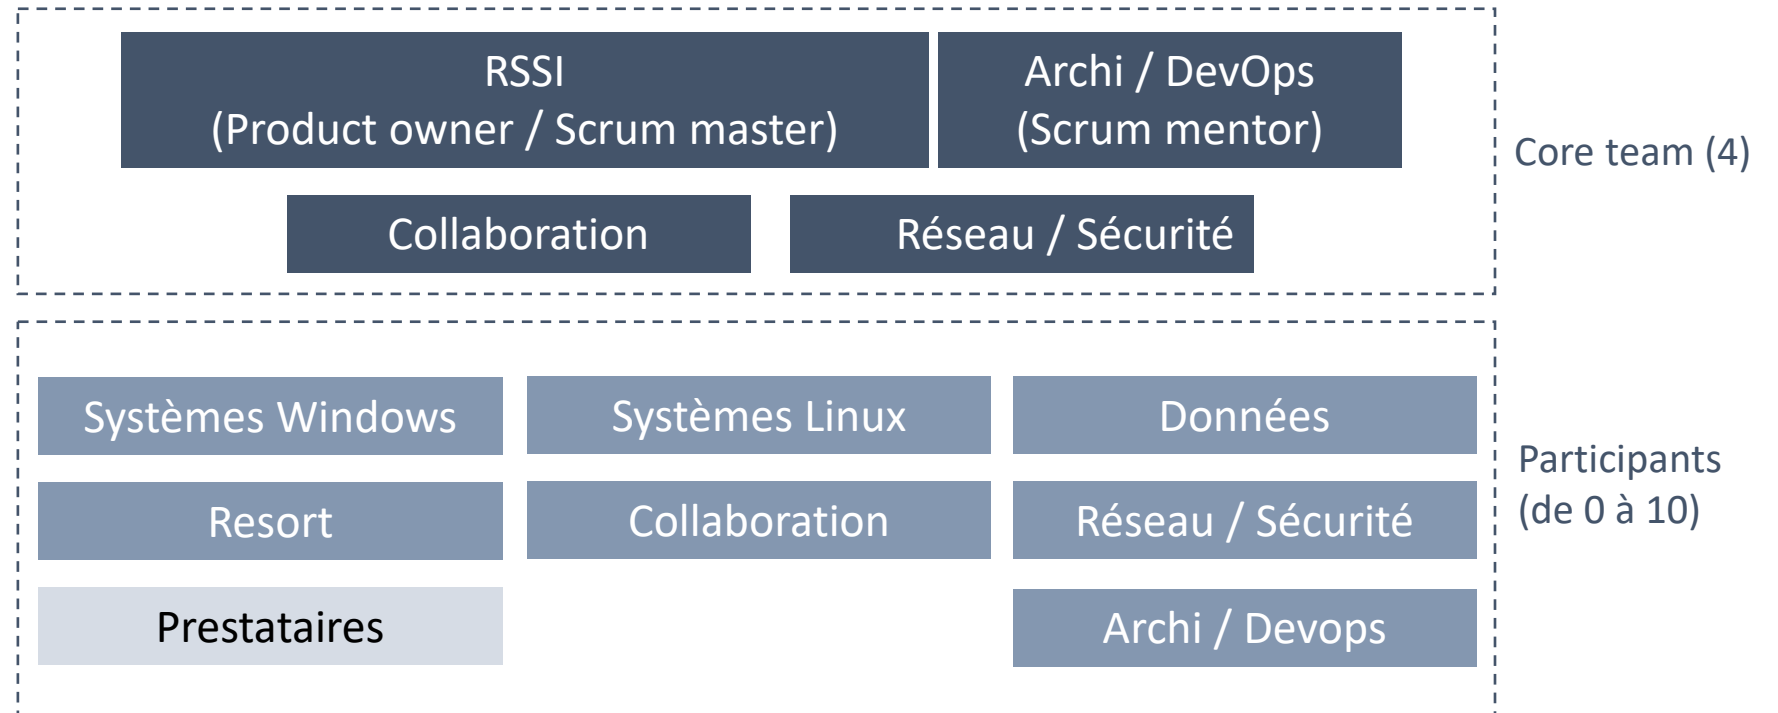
RSSI
(Product owner / Scrum master)

Archi / DevOps
(Scrum mentor)

Collaboration

Réseau / Sécurité

Core team (4)

Systèmes Windows

Systèmes Linux

Données

Resort

Collaboration

Réseau / Sécurité

Prestataires

Archi / Devops

Participants
(de 0 à 10)